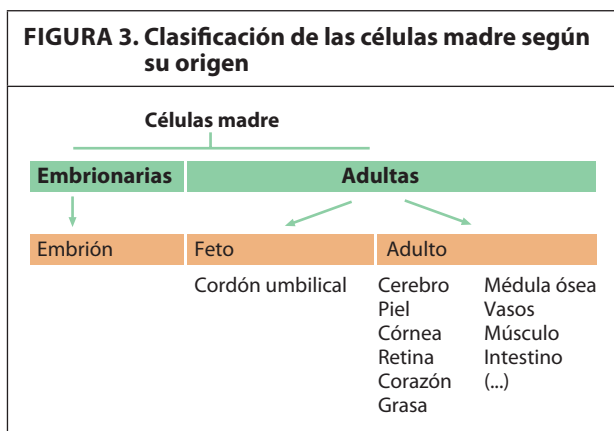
FIGURA 3. Clasificación de las células madre según su origen

Células madre

Embrionarias

Adultas

Embrión

Feto

Adulto

Cordón umbilical

Cerebro
Piel
Córnea
Retina
Corazón
Grasa

Médula ósea
Vasos
Músculo
Intestino
(...)